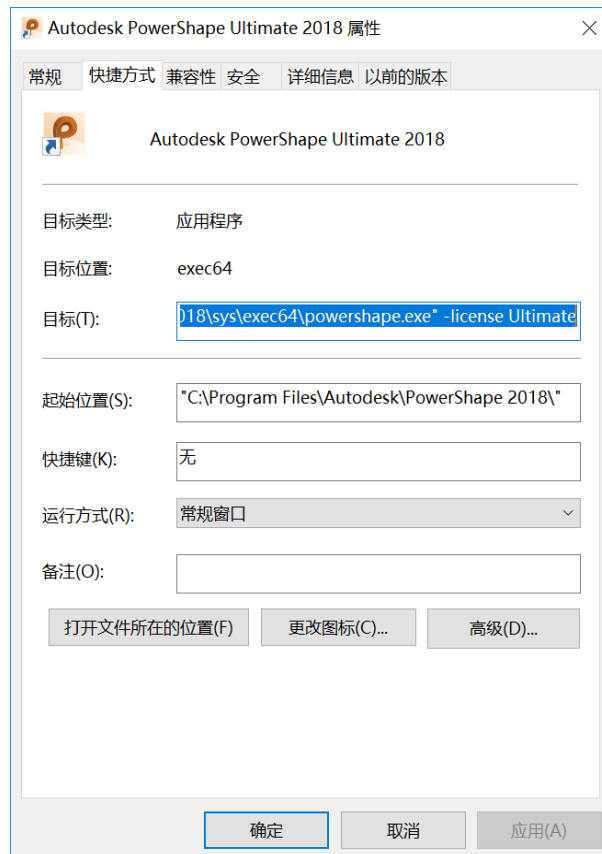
Autodesk PowerShape Ultimate 2018 属性

常规 快捷方式 兼容性 安全 详细信息 以前的版本

Autodesk PowerShape Ultimate 2018

目标类型: 应用程序

目标位置: exec64

目标(T): )18\sys\exec64\powershape.exe" -license Ultimate

起始位置(S): "C:\Program Files\Autodesk\PowerShape 2018\"

快捷键(K): 无

运行方式(R): 常规窗口

备注(O):

打开文件所在的位置(F) 更改图标(C)... 高级(D)...

确定 取消 应用(A)